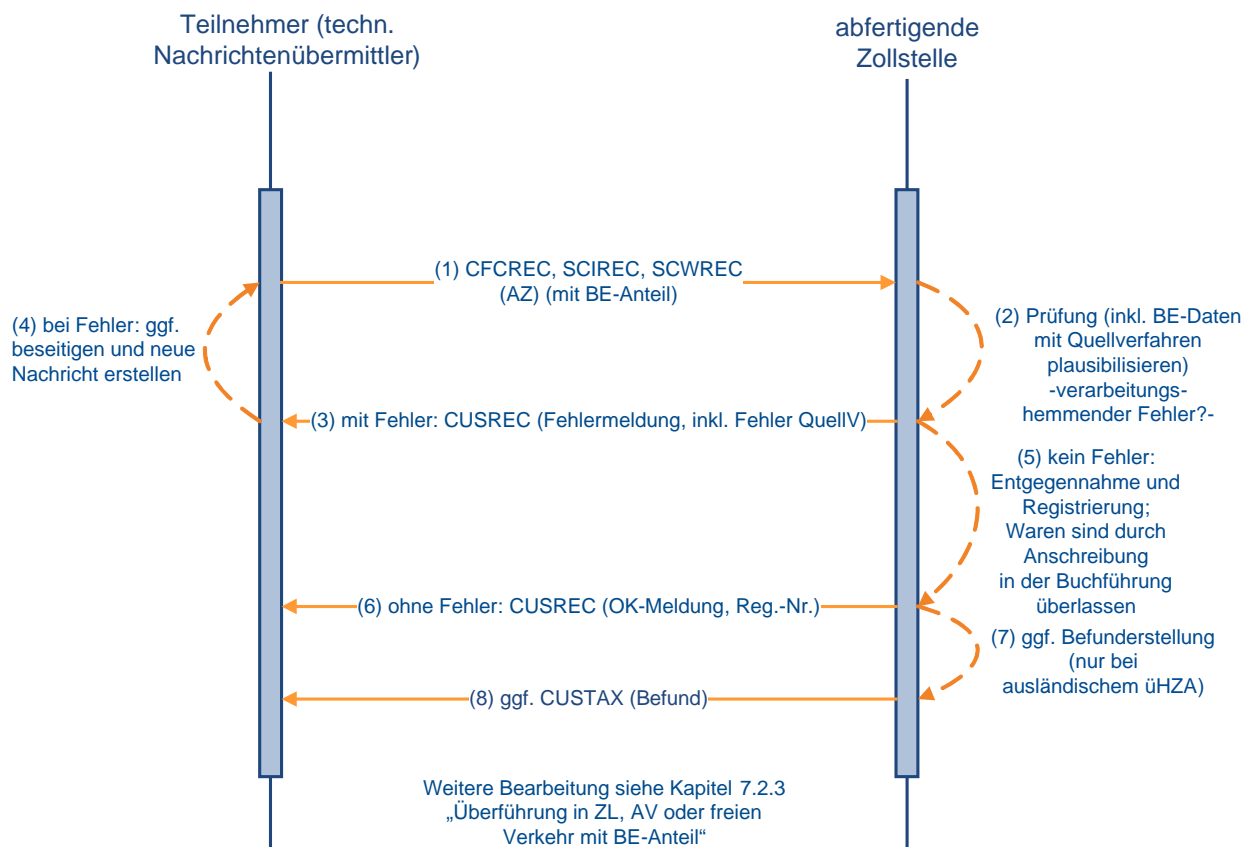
Teilnehmer (techn. Nachrichtenübermittler)

abfertigende Zollstelle

(1) CFCREC, SCIREC, SCWREC (AZ) (mit BE-Anteil)

(2) Prüfung (inkl. BE-Daten mit Quellverfahren plausibilisieren) -verarbeitungshemmender Fehler?-

(4) bei Fehler: ggf. beseitigen und neue Nachricht erstellen

(3) mit Fehler: CUSREC (Fehlermeldung, inkl. Fehler QuellV)

(5) kein Fehler: Entgegennahme und Registrierung; Waren sind durch Anschreibung in der Buchführung überlassen

(6) ohne Fehler: CUSREC (OK-Meldung, Reg.-Nr.)

(7) ggf. Befunderstellung (nur bei ausländischem üHZA)

(8) ggf. CUSTAX (Befund)

Weitere Bearbeitung siehe Kapitel 7.2.3 „Überführung in ZL, AV oder freien Verkehr mit BE-Anteil“